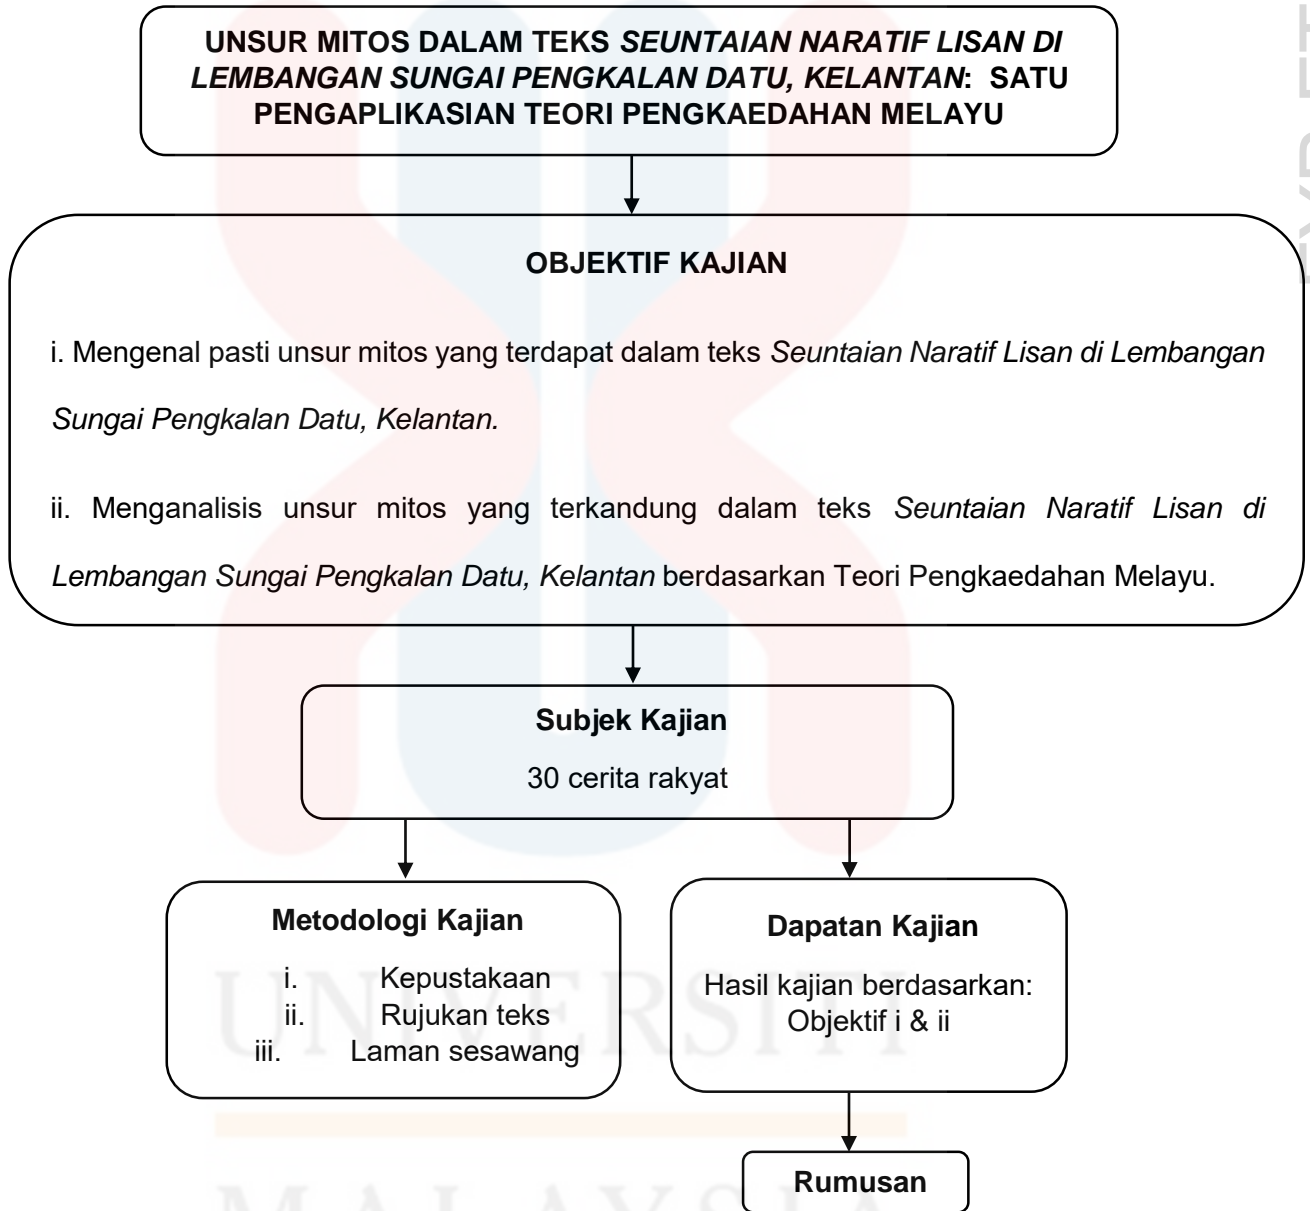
UNSUR MITOS DALAM TEKS SEUNTAIAN NARATIF LISAN DI LEMBANGAN SUNGAI PENGKALAN DATU, KELANTAN: SATU PENGAPLIKASIAN TEORI PENGKAEDAHAN MELAYU

OBJEKTIF KAJIAN

i. Mengenal pasti unsur mitos yang terdapat dalam teks Seuntaian Naratif Lisan di Lembangan Sungai Pengkalan Datu, Kelantan.

ii. Menganalisis unsur mitos yang terkandung dalam teks Seuntaian Naratif Lisan di Lembangan Sungai Pengkalan Datu, Kelantan berdasarkan Teori Pengkaedahan Melayu.

Subjek Kajian

30 cerita rakyat

Metodologi Kajian

i. Kepustakaan
ii. Rujukan teks
iii. Laman sesawang

Dapatan Kajian

Hasil kajian berdasarkan: Objektif i & ii

Rumusan

UNIVERSITI MALAYSIA